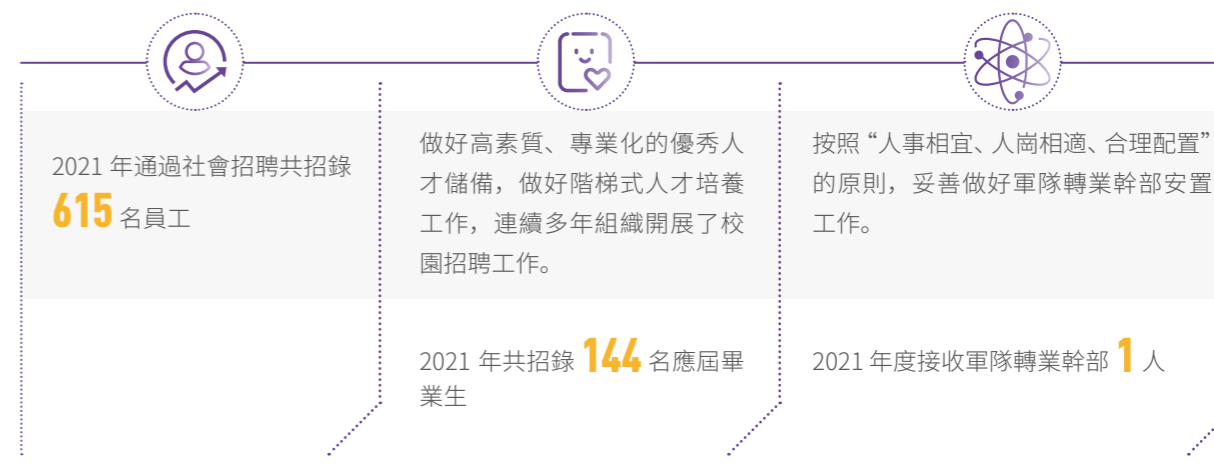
2021 年通過社會招聘共招錄 **615** 名員工

做好高素質、專業化的優秀人才儲備，做好階梯式人才培養工作，連續多年組織開展了校園招聘工作。

2021 年共招錄 **144** 名應屆畢業生

按照“人事相宜、人崗相適、合理配置”的原則，妥善做好軍隊轉業幹部安置工作。

2021 年度接收軍隊轉業幹部 **1** 人